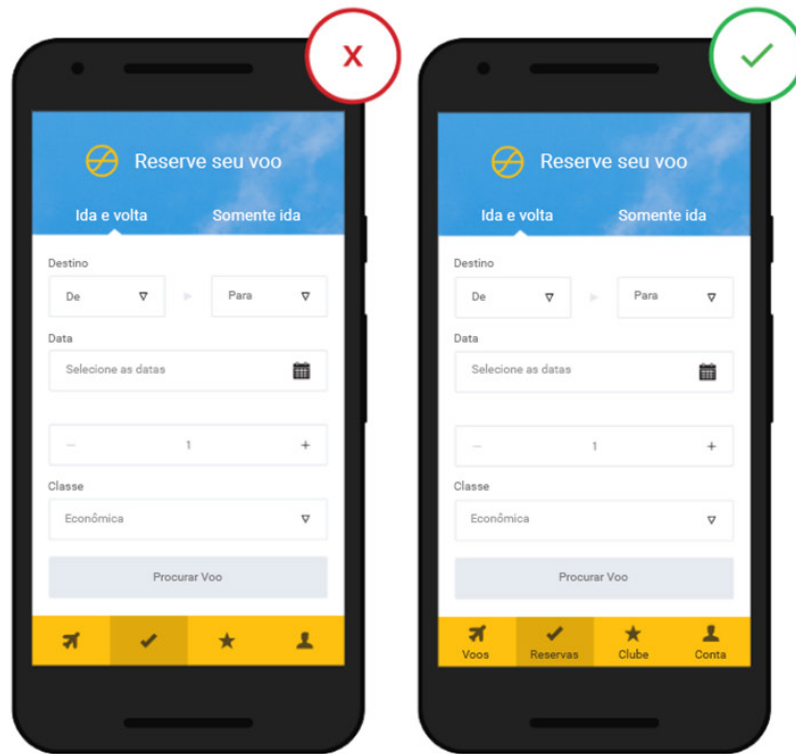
X

Reserve seu voo

Ida e volta Somente ida

Destino

De

Para

Data

Selecione as datas

– 1 +

Classe

Econômica

Procurar Voo

Reserve seu voo

Ida e volta Somente ida

Destino

De

Para

Data

Selecione as datas

– 1 +

Classe

Econômica

Procurar Voo

Voos Reservas Clube Conta